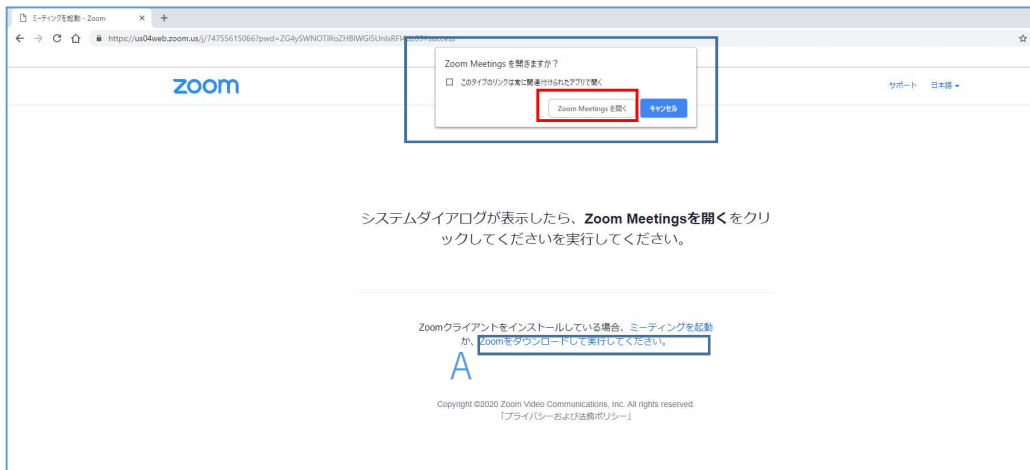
ミーティングを起動 - Zoom ×
https://us04web.zoom.us/j/74755615066?pwd=ZG4ySWNOTlRoZHBIWGI5UnlxRFl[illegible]

Zoom Meetings を開きますか？
このタイプのリンクは常に関連付けられたアプリで開く
Zoom Meetings を開く キャンセル

zoom
サポート 日本語

システムダイアログが表示したら、Zoom Meetingsを開くをクリックしてくださいを実行してください。

Zoomクライアントをインストールしている場合、ミーティングを起動か、Zoomをダウンロードして実行してください。

A

Copyright ©2020 Zoom Video Communications, Inc. All rights reserved.
「プライバシーおよび法務ポリシー」